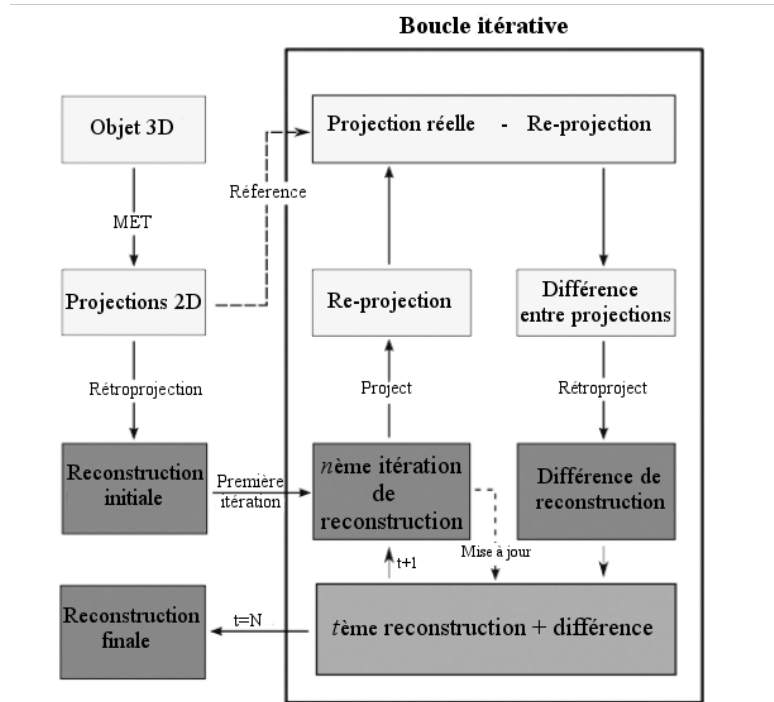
Boucle itérative

Objet 3D

MET

Projections 2D

Réference

Projection réelle - Re-projection

Re-projection

Différence entre projections

Rétroprojection

Project

Rétroproject

Reconstruction initiale

Première itération

$n$ème itération de reconstruction

Différence de reconstruction

Mise à jour

t+1

Reconstruction finale

t=N

$t$ème reconstruction + différence